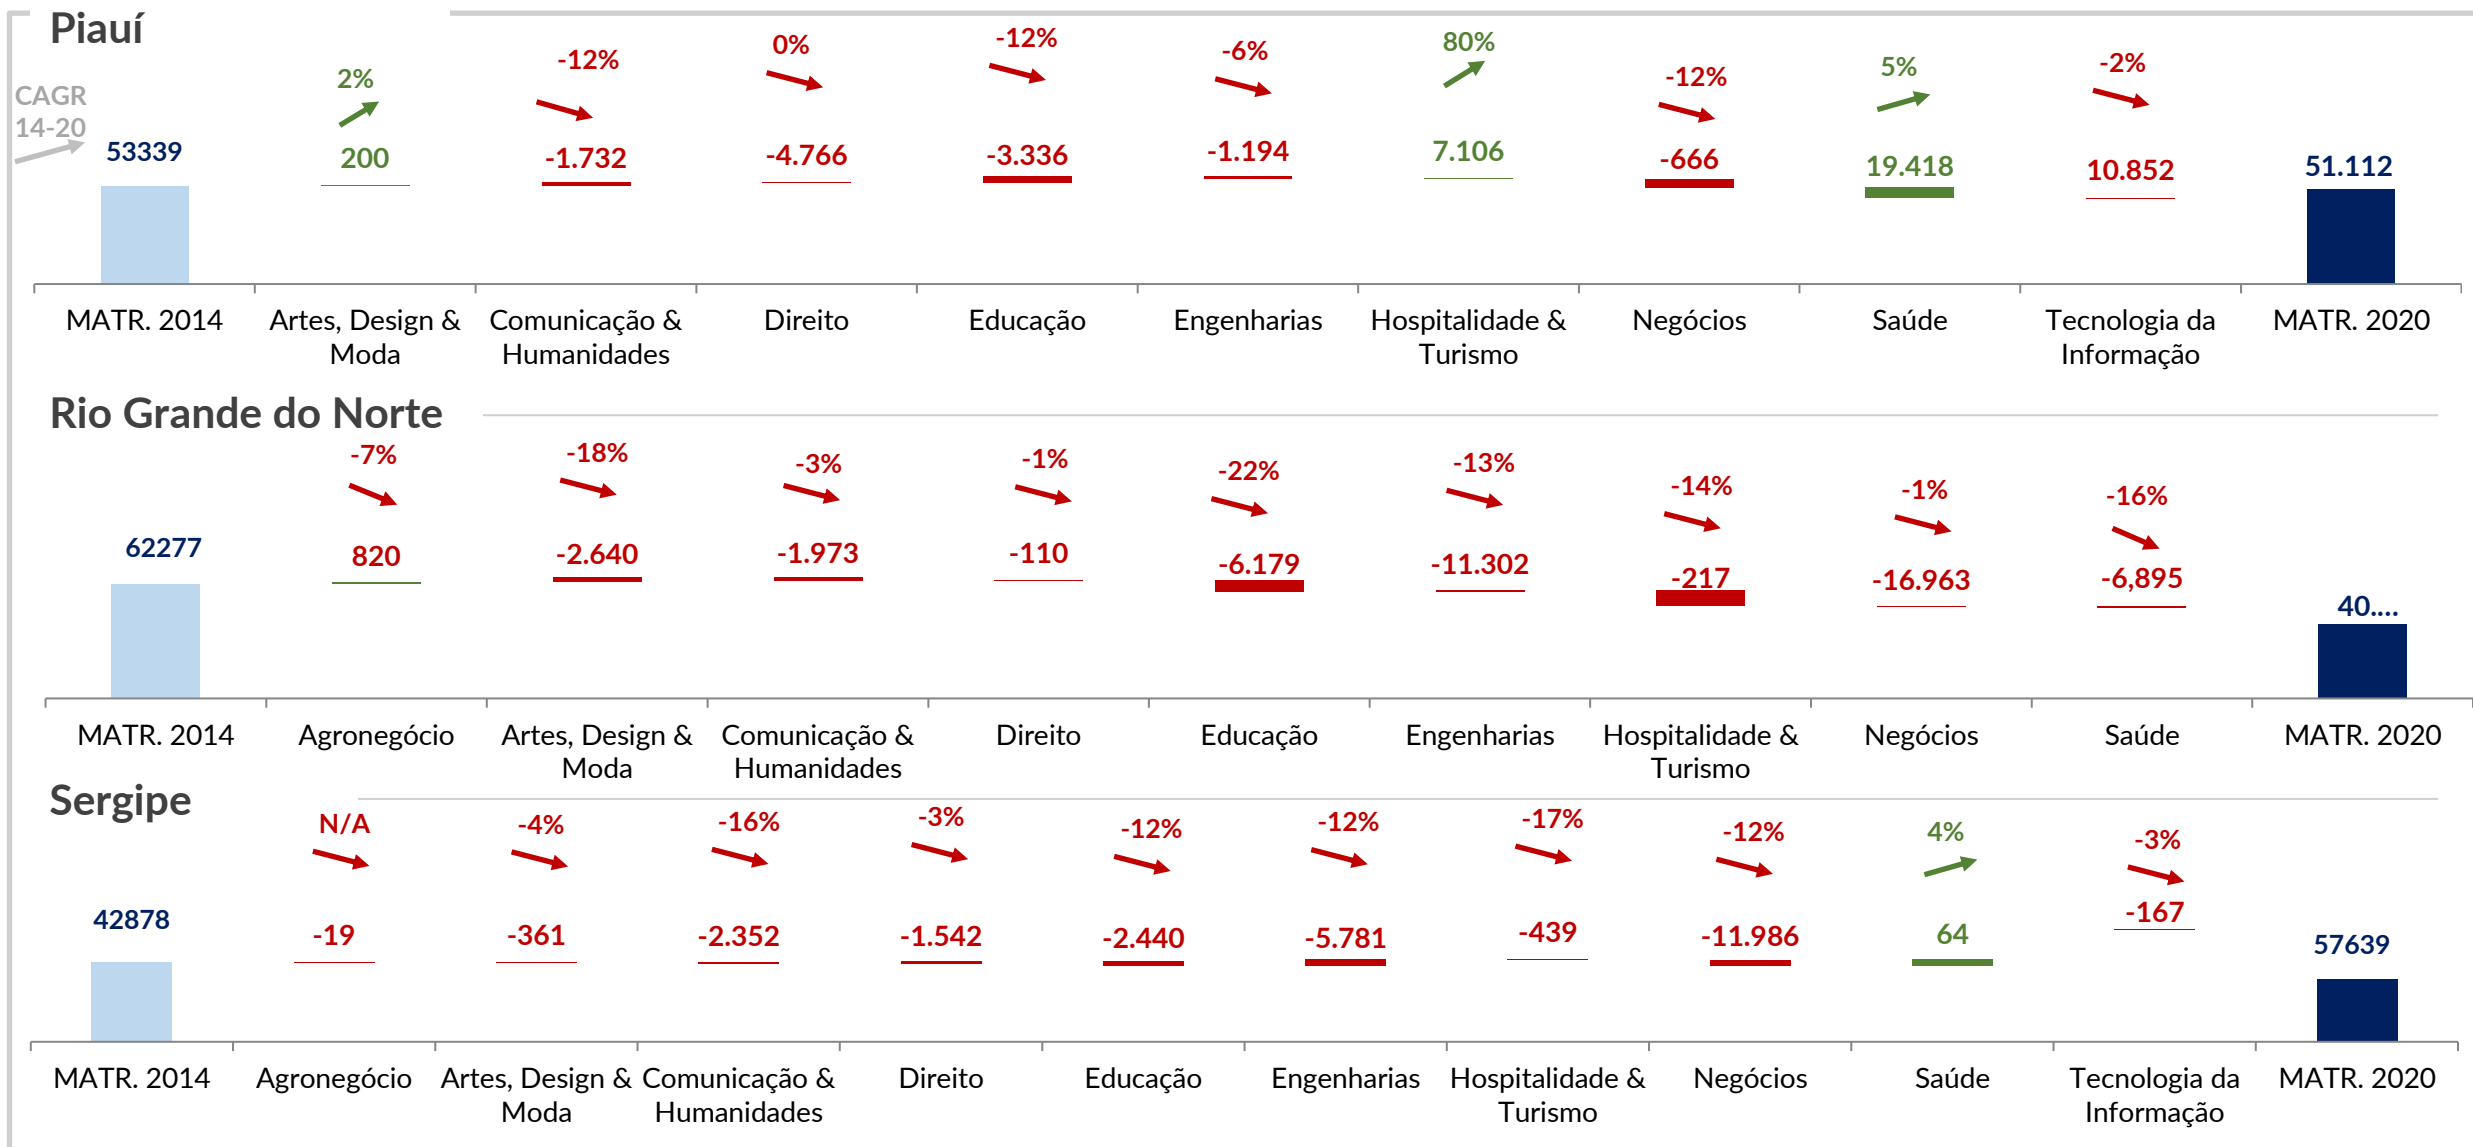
Piauí

CAGR 14-20

53339

2%
200

-12%
-1.732

0%
-4.766

-12%
-3.336

-6%
-1.194

80%
7.106

-12%
-666

5%
19.418

-2%
10.852

51.112

MATR. 2014 | Artes, Design & Moda | Comunicação & Humanidades | Direito | Educação | Engenharias | Hospitalidade & Turismo | Negócios | Saúde | Tecnologia da Informação | MATR. 2020

Rio Grande do Norte

62277

-7%
820

-18%
-2.640

-3%
-1.973

-1%
-110

-22%
-6.179

-13%
-11.302

-14%
-217

-1%
-16.963

-16%
-6,895

40....

MATR. 2014 | Agronegócio | Artes, Design & Moda | Comunicação & Humanidades | Direito | Educação | Engenharias | Hospitalidade & Turismo | Negócios | Saúde | MATR. 2020

Sergipe

42878

N/A
-19

-4%
-361

-16%
-2.352

-3%
-1.542

-12%
-2.440

-12%
-5.781

-17%
-439

-12%
-11.986

4%
64

-3%
-167

57639

MATR. 2014 | Agronegócio | Artes, Design & Moda | Comunicação & Humanidades | Direito | Educação | Engenharias | Hospitalidade & Turismo | Negócios | Saúde | Tecnologia da Informação | MATR. 2020